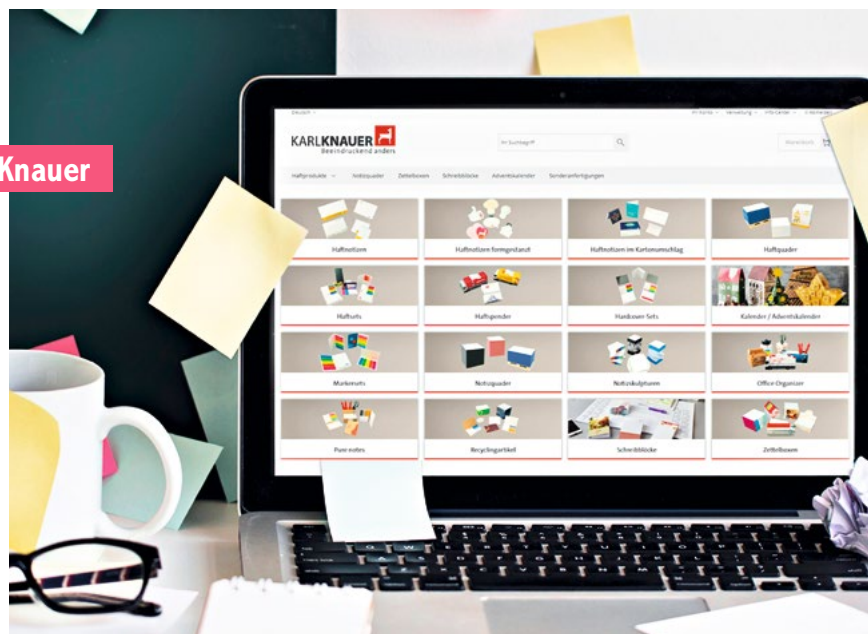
Knauer

Deutsch

KARLKNAUER
Beeindruckend anders

Ihr Suchbegriff

Merkliste

Haftprodukte Notizquader Zettelboxen Schreibblöcke Adventskalender Sonderanfertigungen

| Haftnotizen | Haftnotizen formgestanzt | Haftnotizen im Kartonumschlag | Haftquader |
|---|---|---|---|
| Haftsets | Haftspender | Handover Sets | Kalender / Adventskalender |
| Markersets | Notizquader | Notizkubphorm | Office Organizer |
| Pure notes | Recyclingartikel | Schreibblöcke | Zettelboxen |